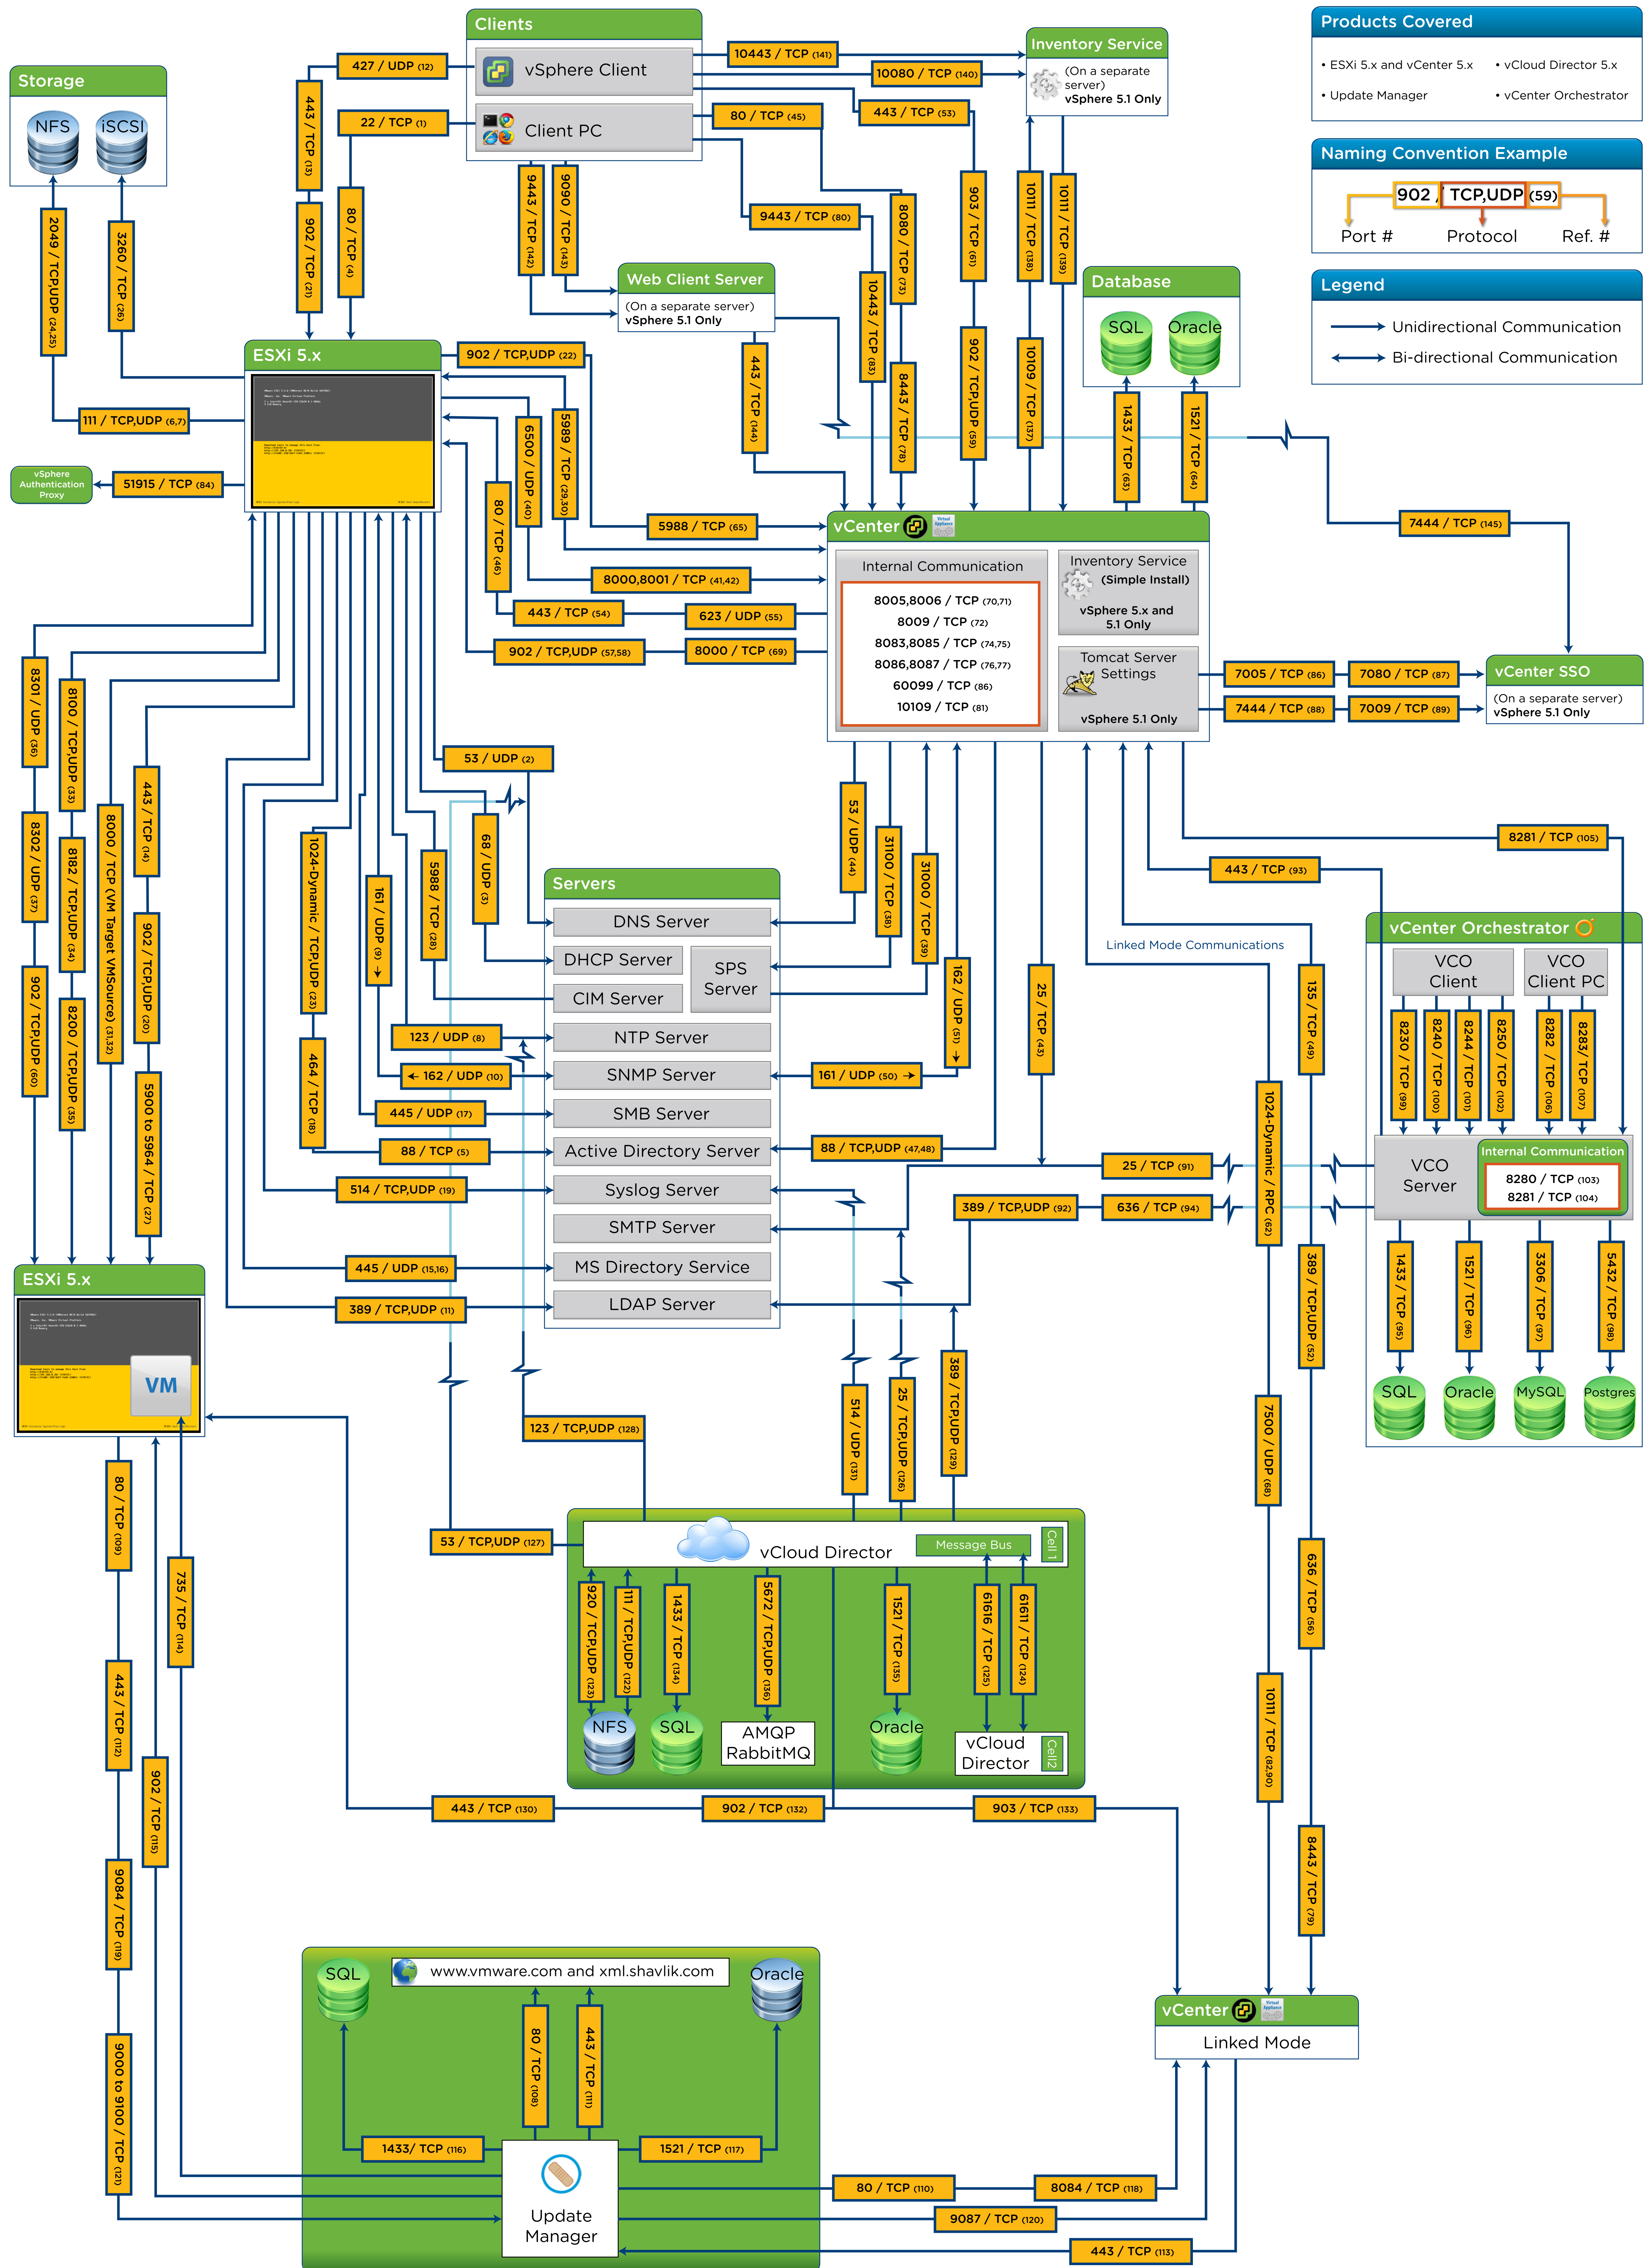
Storage
NFS
iSCSI
2049 / TCP,UDP (24,25)
3260 / TCP (26)
111 / TCP,UDP (6,7)
vSphere Authentication Proxy
51915 / TCP (84)

Clients
vSphere Client
Client PC
427 / UDP (12)
22 / TCP (1)
443 / TCP (13)
902 / TCP (21)
80 / TCP (4)
10443 / TCP (141)
10080 / TCP (140)
80 / TCP (45)
443 / TCP (53)
9443 / TCP (142)
9090 / TCP (143)
9443 / TCP (80)

Inventory Service
(On a separate server)
vSphere 5.1 Only

Products Covered
• ESXi 5.x and vCenter 5.x
• vCloud Director 5.x
• Update Manager
• vCenter Orchestrator

Naming Convention Example
902 / TCP,UDP (59)
Port #
Protocol
Ref. #

Legend
Unidirectional Communication
Bi-directional Communication

Web Client Server
(On a separate server)
vSphere 5.1 Only

Database
SQL
Oracle

ESXi 5.x
902 / TCP,UDP (22)
6500 / UDP (40)
5989 / TCP (29,30)
80 / TCP (46)
5988 / TCP (65)
8000,8001 / TCP (41,42)
443 / TCP (54)
623 / UDP (55)
902 / TCP,UDP (57,58)
8000 / TCP (69)
443 / TCP (144)
8080 / TCP (73)
10443 / TCP (83)
8443 / TCP (78)
903 / TCP (61)
902 / TCP,UDP (59)
10111 / TCP (138)
10109 / TCP (137)
10111 / TCP (139)
1433 / TCP (63)
1521 / TCP (64)
7444 / TCP (145)

vCenter
Virtual Appliance
Internal Communication
8005,8006 / TCP (70,71)
8009 / TCP (72)
8083,8085 / TCP (74,75)
8086,8087 / TCP (76,77)
60099 / TCP (86)
10109 / TCP (81)
Inventory Service (Simple Install)
vSphere 5.x and 5.1 Only
Tomcat Server Settings
vSphere 5.1 Only
7005 / TCP (86)
7080 / TCP (87)
7444 / TCP (88)
7009 / TCP (89)

vCenter SSO
(On a separate server)
vSphere 5.1 Only

8301 / UDP (36)
8100 / TCP,UDP (33)
8302 / UDP (37)
8182 / TCP,UDP (34)
8000 / TCP (VM Target VMSource) (31,32)
443 / TCP (14)
902 / TCP,UDP (20)
902 / TCP,UDP (60)
8200 / TCP,UDP (35)
5900 to 5964 / TCP (27)
53 / UDP (2)
68 / UDP (3)
1024-Dynamic / TCP,UDP (23)
161 / UDP (9)
5988 / TCP (28)
464 / TCP (18)
53 / UDP (44)
31100 / TCP (38)
31000 / TCP (39)
162 / UDP (51)
25 / TCP (43)

Servers
DNS Server
DHCP Server
SPS Server
CIM Server
NTP Server
SNMP Server
SMB Server
Active Directory Server
Syslog Server
SMTP Server
MS Directory Service
LDAP Server
123 / UDP (8)
162 / UDP (10)
445 / UDP (17)
88 / TCP (5)
514 / TCP,UDP (19)
445 / UDP (15,16)
389 / TCP,UDP (11)
161 / UDP (50)
88 / TCP,UDP (47,48)

Linked Mode Communications
8281 / TCP (105)
443 / TCP (93)
135 / TCP (49)
1024-Dynamic / RPC (62)
389 / TCP,UDP (52)
25 / TCP (91)
389 / TCP,UDP (92)
636 / TCP (94)

vCenter Orchestrator
VCO Client
VCO Client PC
8230 / TCP (99)
8240 / TCP (100)
8244 / TCP (101)
8250 / TCP (102)
8282 / TCP (106)
8283 / TCP (107)
VCO Server
Internal Communication
8280 / TCP (103)
8281 / TCP (104)
1433 / TCP (95)
1521 / TCP (96)
3306 / TCP (97)
5432 / TCP (98)
SQL
Oracle
MySQL
Postgres

ESXi 5.x
VM
123 / TCP,UDP (128)
514 / UDP (131)
25 / TCP,UDP (126)
389 / TCP,UDP (129)
53 / TCP,UDP (127)
7500 / UDP (68)
636 / TCP (56)

vCloud Director
Message Bus
Cell 1
920 / TCP,UDP (123)
111 / TCP,UDP (122)
1433 / TCP (134)
5672 / TCP,UDP (136)
1521 / TCP (135)
61616 / TCP (125)
61611 / TCP (124)
NFS
SQL
AMQP RabbitMQ
Oracle
vCloud Director
Cell 2

80 / TCP (109)
735 / TCP (114)
443 / TCP (112)
902 / TCP (115)
9084 / TCP (119)
9000 to 9100 / TCP (121)
443 / TCP (130)
902 / TCP (132)
903 / TCP (133)
10111 / TCP (82,90)
8443 / TCP (79)

SQL
www.vmware.com and xml.shavlik.com
Oracle
80 / TCP (108)
443 / TCP (111)
1433/ TCP (116)
1521 / TCP (117)
Update Manager
80 / TCP (110)
8084 / TCP (118)
9087 / TCP (120)
443 / TCP (113)

vCenter
Virtual Appliance
Linked Mode